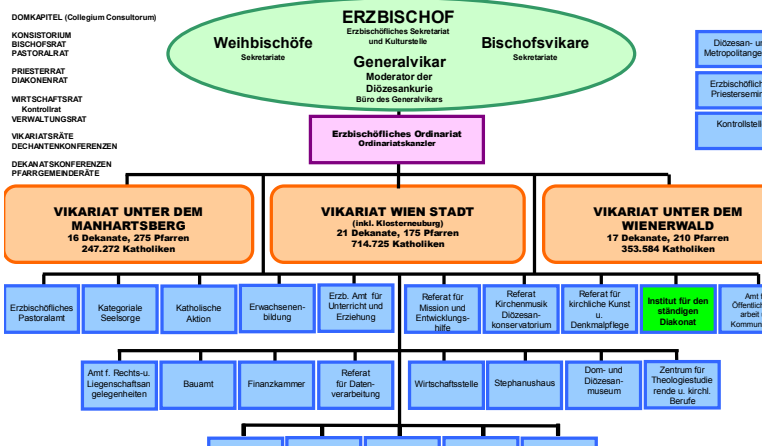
DOMKAPITEL (Collegium Consultorum)

KONSISTORIUM
BISCHOFSRAT
PASTORALRAT

PRIESTERRAT
DIAKONENRAT

WIRTSCHAFTSRAT
Kontrollrat
VERWALTUNGSRAT

VIKARIATSRÄTE
DECHANTENKONFERENZEN

DEKANATSKONFERENZEN
PFARRGEMEINDERÄTE

ERZBISCHOF
Erzbischöfliches Sekretariat und Kulturstelle

Weihbischöfe
Sekretariate

Bischofsvikare
Sekretariate

Generalvikar
Moderator der Diözesankurie
Büro des Generalvikars

Diözesan- und Metropolitange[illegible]

Erzbischöfl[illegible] Priestersemin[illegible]

Kontrollstell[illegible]

Erzbischöfliches Ordinariat
Ordinariatskanzler

VIKARIAT UNTER DEM MANHARTSBERG
16 Dekanate, 275 Pfarren
247.272 Katholiken

VIKARIAT WIEN STADT
(inkl. Klosterneuburg)
21 Dekanate, 175 Pfarren
714.725 Katholiken

VIKARIAT UNTER DEM WIENERWALD
17 Dekanate, 210 Pfarren
353.584 Katholiken

Erzbischöfliches Pastoralamt

Kategoriale Seelsorge

Katholische Aktion

Erwachsenenbildung

Erzb. Amt für Unterricht und Erziehung

Referat für Mission und Entwicklungshilfe

Referat Kirchenmusik Diözesankonservatorium

Referat für kirchliche Kunst u. Denkmalpflege

Institut für den ständigen Diakonat

Amt f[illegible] Öffentlich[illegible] arbeit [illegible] Kommun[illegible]

Amt f. Rechts-u. Liegenschaftsangelegenheiten

Bauamt

Finanzkammer

Referat für Datenverarbeitung

Wirtschaftsstelle

Stephanushaus

Dom- und Diözesanmuseum

Zentrum für Theologiestudierende u. kirchl. Berufe